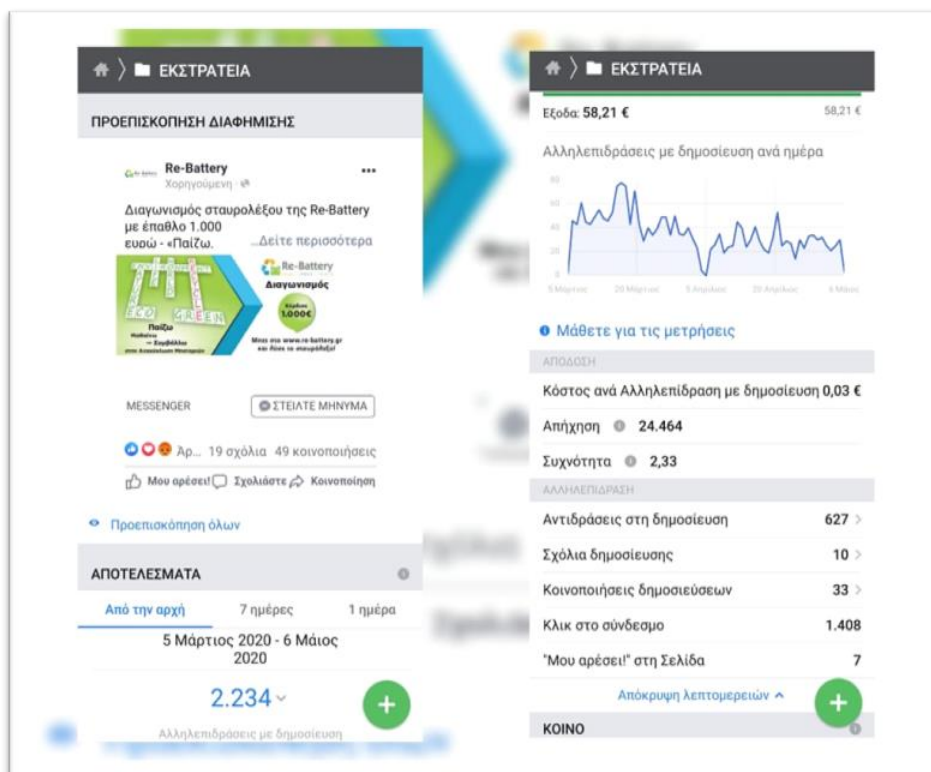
ΕΚΣΤΡΑΤΕΙΑ

ΠΡΟΕΠΙΣΚΟΠΗΣΗ ΔΙΑΦΗΜΙΣΗΣ

Re-Battery
Χορηγούμενη

Διαγωνισμός σταυρολέξου της Re-Battery με έπαθλο 1.000 ευρώ - «Παίζω. ...Δείτε περισσότερα

Re-Battery
Διαγωνισμός
1.000€
ECO
GREEN
Παίζω
Μπείτε στο www.re-battery.gr και λύστε το σταυρόλεξο!

MESSENGER
ΣΤΕΙΛΤΕ ΜΗΝΥΜΑ

Άρ... 19 σχόλια 49 κοινοποιήσεις

Μου αρέσει! Σχολιάστε Κοινοποίηση

Προεπισκόπηση όλων

ΑΠΟΤΕΛΕΣΜΑΤΑ

Από την αρχή 7 ημέρες 1 ημέρα

5 Μάρτιος 2020 - 6 Μάιος 2020

2.234

Αλληλεπιδράσεις με δημοσίευση

ΕΚΣΤΡΑΤΕΙΑ

Έξοδα: 58,21 € 58,21 €

Αλληλεπιδράσεις με δημοσίευση ανά ημέρα

80
60
40
20
0
5 Μαρτίου 20 Μαρτίου 5 Απριλίου 20 Απριλίου 4 Μαΐου

Μάθετε για τις μετρήσεις

ΑΠΟΔΟΣΗ

Κόστος ανά Αλληλεπίδραση με δημοσίευση 0,03 €

Απήχηση 24.464

Συχνότητα 2,33

ΑΛΛΗΛΕΠΙΔΡΑΣΗ

Αντιδράσεις στη δημοσίευση 627

Σχόλια δημοσίευσης 10

Κοινοποιήσεις δημοσιεύσεων 33

Κλικ στο σύνδεσμο 1.408

"Μου αρέσει!" στη Σελίδα 7

Απόκρυψη λεπτομερειών

ΚΟΙΝΟ